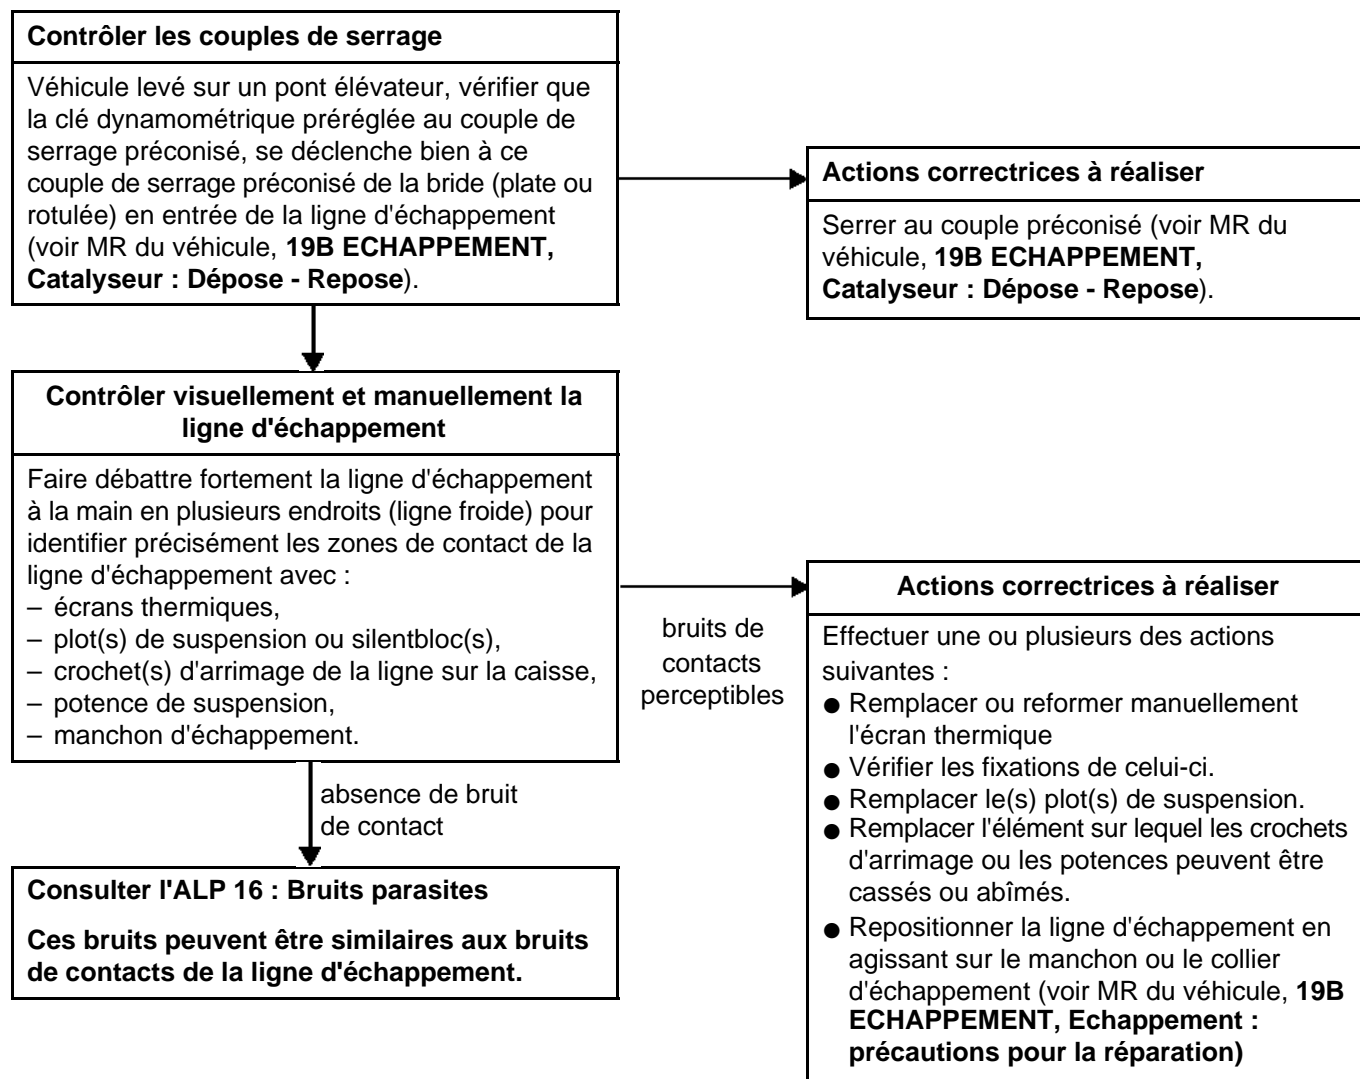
**Contrôler les couples de serrage**

Véhicule levé sur un pont élévateur, vérifier que la clé dynamométrique préréglée au couple de serrage préconisé, se déclenche bien à ce couple de serrage préconisé de la bride (plate ou rotulée) en entrée de la ligne d'échappement (voir MR du véhicule, **19B ECHAPPEMENT, Catalyseur : Dépose - Repose**).

**Actions correctrices à réaliser**

Serrer au couple préconisé (voir MR du véhicule, **19B ECHAPPEMENT, Catalyseur : Dépose - Repose**).

**Contrôler visuellement et manuellement la ligne d'échappement**

Faire débattre fortement la ligne d'échappement à la main en plusieurs endroits (ligne froide) pour identifier précisément les zones de contact de la ligne d'échappement avec :
– écrans thermiques,
– plot(s) de suspension ou silentbloc(s),
– crochet(s) d'arrimage de la ligne sur la caisse,
– potence de suspension,
– manchon d'échappement.

bruits de contacts perceptibles

**Actions correctrices à réaliser**

Effectuer une ou plusieurs des actions suivantes :
● Remplacer ou reformer manuellement l'écran thermique
● Vérifier les fixations de celui-ci.
● Remplacer le(s) plot(s) de suspension.
● Remplacer l'élément sur lequel les crochets d'arrimage ou les potences peuvent être cassés ou abîmés.
● Repositionner la ligne d'échappement en agissant sur le manchon ou le collier d'échappement (voir MR du véhicule, **19B ECHAPPEMENT, Echappement : précautions pour la réparation)**

absence de bruit de contact

**Consulter l'ALP 16 : Bruits parasites**

**Ces bruits peuvent être similaires aux bruits de contacts de la ligne d'échappement.**